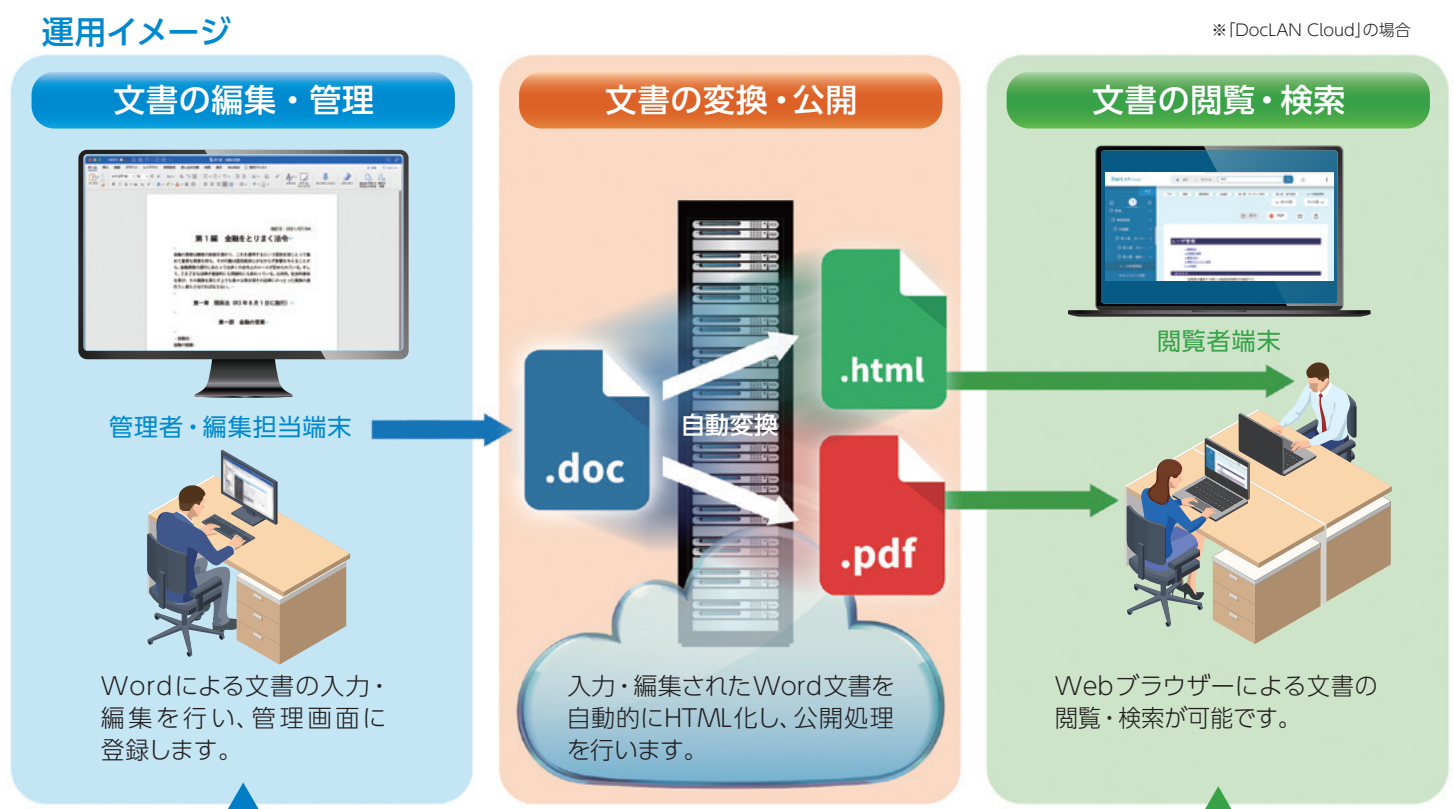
運用イメージ

※「DocLAN Cloud」の場合

文書の編集・管理

第1編　金融をとりまく法令

管理者・編集担当端末

Wordによる文書の入力・編集を行い、管理画面に登録します。

文書の変換・公開

.doc

自動変換

.html

.pdf

入力・編集されたWord文書を自動的にHTML化し、公開処理を行います。

文書の閲覧・検索

閲覧者端末

Webブラウザーによる文書の閲覧・検索が可能です。